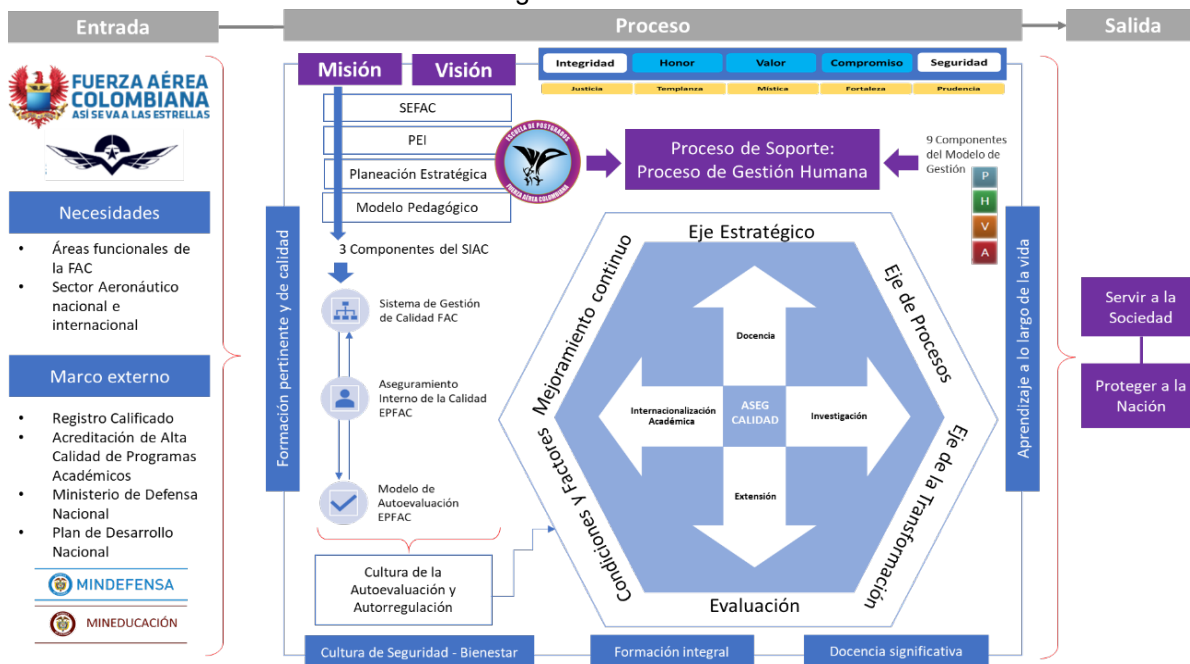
Entrada

Proceso

Salida

FUERZA AÉREA COLOMBIANA
ASÍ SE VA A LAS ESTRELLAS

Necesidades

- Áreas funcionales de la FAC
- Sector Aeronáutico nacional e internacional

Marco externo

- Registro Calificado
- Acreditación de Alta Calidad de Programas Académicos
- Ministerio de Defensa Nacional
- Plan de Desarrollo Nacional

MINDEFENSA

MINEDUCACIÓN

Misión

Visión

| Integridad | Honor | Valor | Compromiso | Seguridad |
|---|---|---|---|---|
| Justicia | Templanza | Mística | Fortaleza | Prudencia |

SEFAC

PEI

Planeación Estratégica

Modelo Pedagógico

ESCUELA DE POSTGRADOS FUERZA AÉREA COLOMBIANA

Proceso de Soporte: Proceso de Gestión Humana

9 Componentes del Modelo de Gestión

P
H
V
A

Formación pertinente y de calidad

3 Componentes del SIAC

Sistema de Gestión de Calidad FAC

Aseguramiento Interno de la Calidad EPFAC

Modelo de Autoevaluación EPFAC

Cultura de la Autoevaluación y Autorregulación

Eje Estratégico

Mejoramiento continuo

Eje de Procesos

Docencia

Internacionalización Académica

ASEG CALIDAD

Investigación

Extensión

Condiciones Y Factores

Eje de la Transformación

Evaluación

Aprendizaje a lo largo de la vida

Servir a la Sociedad

Proteger a la Nación

Cultura de Seguridad - Bienestar

Formación integral

Docencia significativa